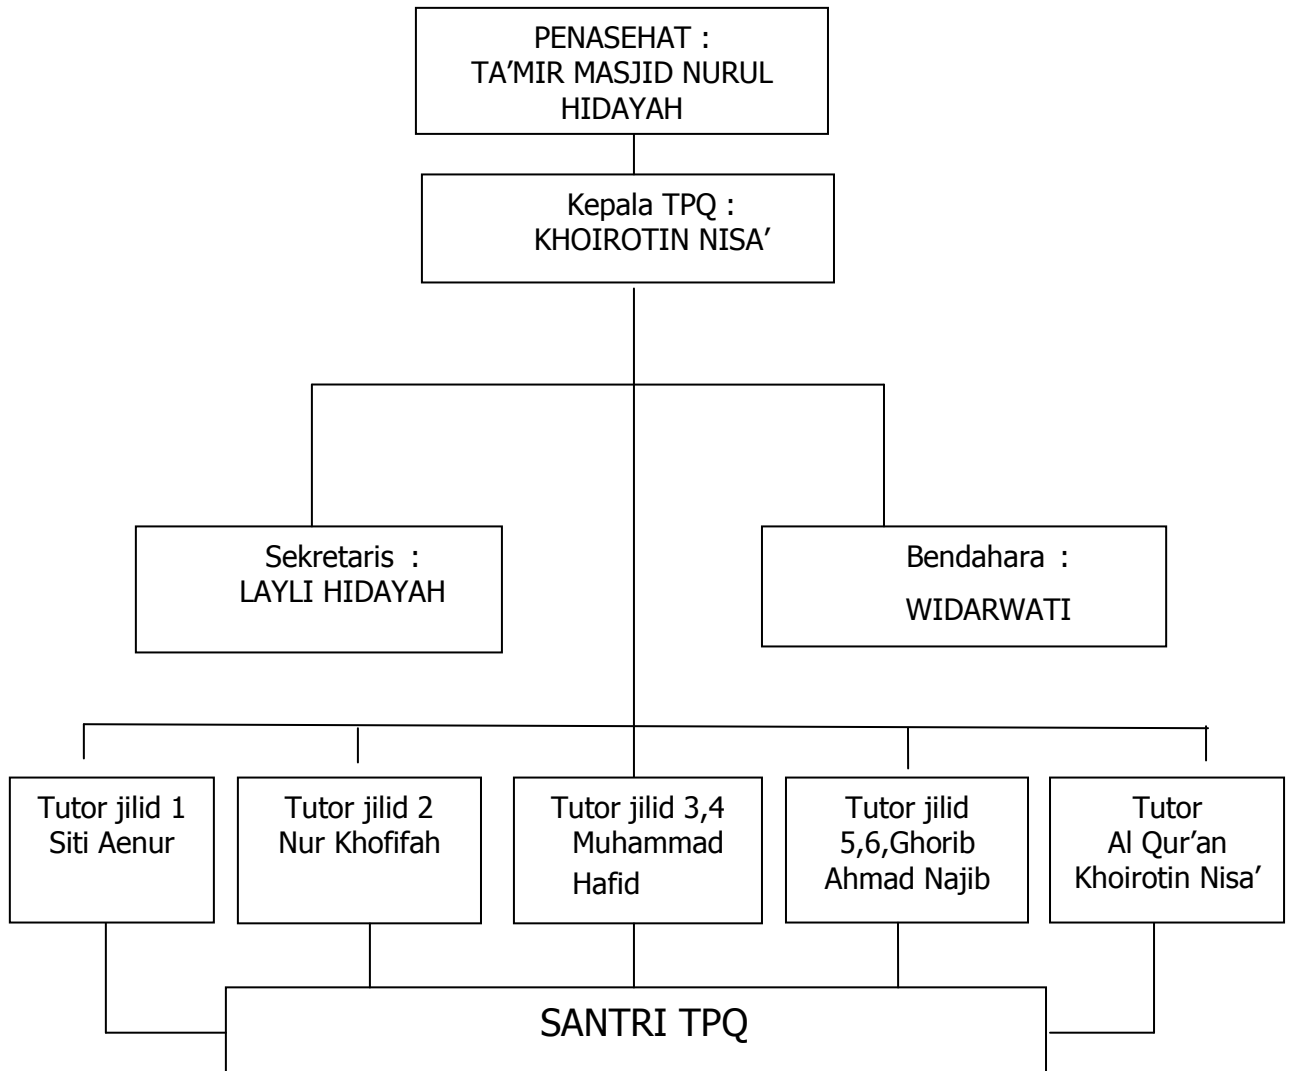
PENASEHAT :
TA'MIR MASJID NURUL HIDAYAH

Kepala TPQ :
KHOIROTIN NISA'

Sekretaris :
LAYLI HIDAYAH

Bendahara :
WIDARWATI

Tutor jilid 1
Siti Aenur

Tutor jilid 2
Nur Khofifah

Tutor jilid 3,4
Muhammad Hafid

Tutor jilid 5,6,Ghorib
Ahmad Najib

Tutor
Al Qur'an
Khoirotin Nisa'

SANTRI TPQ